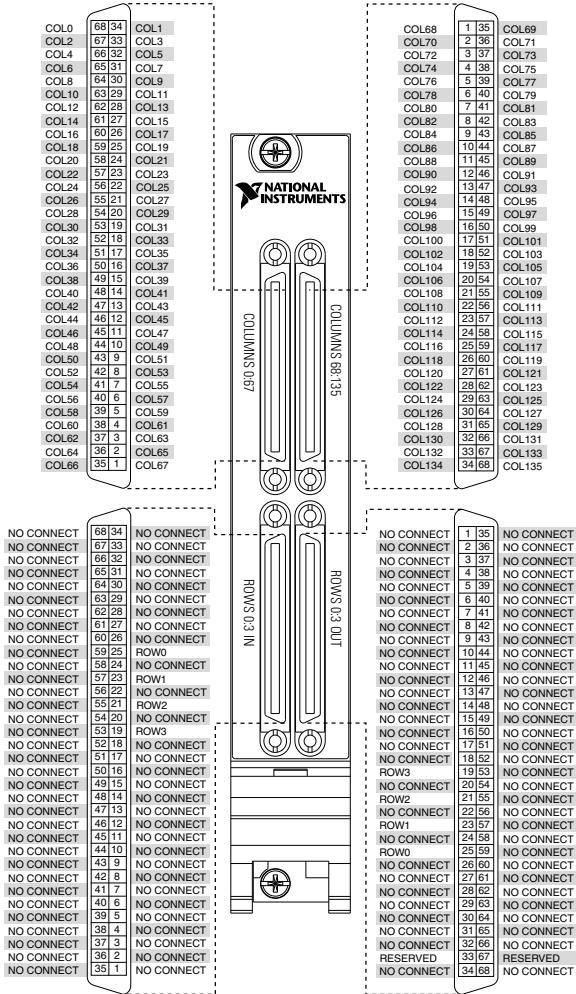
| COL0 | 68 | 34 | COL1 |
|---|---|---|---|
| COL2 | 67 | 33 | COL3 |
| COL4 | 66 | 32 | COL5 |
| COL6 | 65 | 31 | COL7 |
| COL8 | 64 | 30 | COL9 |
| COL10 | 63 | 29 | COL11 |
| COL12 | 62 | 28 | COL13 |
| COL14 | 61 | 27 | COL15 |
| COL16 | 60 | 26 | COL17 |
| COL18 | 59 | 25 | COL19 |
| COL20 | 58 | 24 | COL21 |
| COL22 | 57 | 23 | COL23 |
| COL24 | 56 | 22 | COL25 |
| COL26 | 55 | 21 | COL27 |
| COL28 | 54 | 20 | COL29 |
| COL30 | 53 | 19 | COL31 |
| COL32 | 52 | 18 | COL33 |
| COL34 | 51 | 17 | COL35 |
| COL36 | 50 | 16 | COL37 |
| COL38 | 49 | 15 | COL39 |
| COL40 | 48 | 14 | COL41 |
| COL42 | 47 | 13 | COL43 |
| COL44 | 46 | 12 | COL45 |
| COL46 | 45 | 11 | COL47 |
| COL48 | 44 | 10 | COL49 |
| COL50 | 43 | 9 | COL51 |
| COL52 | 42 | 8 | COL53 |
| COL54 | 41 | 7 | COL55 |
| COL56 | 40 | 6 | COL57 |
| COL58 | 39 | 5 | COL59 |
| COL60 | 38 | 4 | COL61 |
| COL62 | 37 | 3 | COL63 |
| COL64 | 36 | 2 | COL65 |
| COL66 | 35 | 1 | COL67 |

| COL68 | 1 | 35 | COL69 |
|---|---|---|---|
| COL70 | 2 | 36 | COL71 |
| COL72 | 3 | 37 | COL73 |
| COL74 | 4 | 38 | COL75 |
| COL76 | 5 | 39 | COL77 |
| COL78 | 6 | 40 | COL79 |
| COL80 | 7 | 41 | COL81 |
| COL82 | 8 | 42 | COL83 |
| COL84 | 9 | 43 | COL85 |
| COL86 | 10 | 44 | COL87 |
| COL88 | 11 | 45 | COL89 |
| COL90 | 12 | 46 | COL91 |
| COL92 | 13 | 47 | COL93 |
| COL94 | 14 | 48 | COL95 |
| COL96 | 15 | 49 | COL97 |
| COL98 | 16 | 50 | COL99 |
| COL100 | 17 | 51 | COL101 |
| COL102 | 18 | 52 | COL103 |
| COL104 | 19 | 53 | COL105 |
| COL106 | 20 | 54 | COL107 |
| COL108 | 21 | 55 | COL109 |
| COL110 | 22 | 56 | COL111 |
| COL112 | 23 | 57 | COL113 |
| COL114 | 24 | 58 | COL115 |
| COL116 | 25 | 59 | COL117 |
| COL118 | 26 | 60 | COL119 |
| COL120 | 27 | 61 | COL121 |
| COL122 | 28 | 62 | COL123 |
| COL124 | 29 | 63 | COL125 |
| COL126 | 30 | 64 | COL127 |
| COL128 | 31 | 65 | COL129 |
| COL130 | 32 | 66 | COL131 |
| COL132 | 33 | 67 | COL133 |
| COL134 | 34 | 68 | COL135 |

NATIONAL INSTRUMENTS

COLUMNS 0:67

COLUMNS 68:135

ROWS 0:3 IN

ROWS 0:3 OUT

| NO CONNECT | 68 | 34 | NO CONNECT |
|---|---|---|---|
| NO CONNECT | 67 | 33 | NO CONNECT |
| NO CONNECT | 66 | 32 | NO CONNECT |
| NO CONNECT | 65 | 31 | NO CONNECT |
| NO CONNECT | 64 | 30 | NO CONNECT |
| NO CONNECT | 63 | 29 | NO CONNECT |
| NO CONNECT | 62 | 28 | NO CONNECT |
| NO CONNECT | 61 | 27 | NO CONNECT |
| NO CONNECT | 60 | 26 | NO CONNECT |
| NO CONNECT | 59 | 25 | ROW0 |
| NO CONNECT | 58 | 24 | NO CONNECT |
| NO CONNECT | 57 | 23 | ROW1 |
| NO CONNECT | 56 | 22 | NO CONNECT |
| NO CONNECT | 55 | 21 | ROW2 |
| NO CONNECT | 54 | 20 | NO CONNECT |
| NO CONNECT | 53 | 19 | ROW3 |
| NO CONNECT | 52 | 18 | NO CONNECT |
| NO CONNECT | 51 | 17 | NO CONNECT |
| NO CONNECT | 50 | 16 | NO CONNECT |
| NO CONNECT | 49 | 15 | NO CONNECT |
| NO CONNECT | 48 | 14 | NO CONNECT |
| NO CONNECT | 47 | 13 | NO CONNECT |
| NO CONNECT | 46 | 12 | NO CONNECT |
| NO CONNECT | 45 | 11 | NO CONNECT |
| NO CONNECT | 44 | 10 | NO CONNECT |
| NO CONNECT | 43 | 9 | NO CONNECT |
| NO CONNECT | 42 | 8 | NO CONNECT |
| NO CONNECT | 41 | 7 | NO CONNECT |
| NO CONNECT | 40 | 6 | NO CONNECT |
| NO CONNECT | 39 | 5 | NO CONNECT |
| NO CONNECT | 38 | 4 | NO CONNECT |
| NO CONNECT | 37 | 3 | NO CONNECT |
| NO CONNECT | 36 | 2 | NO CONNECT |
| NO CONNECT | 35 | 1 | NO CONNECT |

| NO CONNECT | 1 | 35 | NO CONNECT |
|---|---|---|---|
| NO CONNECT | 2 | 36 | NO CONNECT |
| NO CONNECT | 3 | 37 | NO CONNECT |
| NO CONNECT | 4 | 38 | NO CONNECT |
| NO CONNECT | 5 | 39 | NO CONNECT |
| NO CONNECT | 6 | 40 | NO CONNECT |
| NO CONNECT | 7 | 41 | NO CONNECT |
| NO CONNECT | 8 | 42 | NO CONNECT |
| NO CONNECT | 9 | 43 | NO CONNECT |
| NO CONNECT | 10 | 44 | NO CONNECT |
| NO CONNECT | 11 | 45 | NO CONNECT |
| NO CONNECT | 12 | 46 | NO CONNECT |
| NO CONNECT | 13 | 47 | NO CONNECT |
| NO CONNECT | 14 | 48 | NO CONNECT |
| NO CONNECT | 15 | 49 | NO CONNECT |
| NO CONNECT | 16 | 50 | NO CONNECT |
| NO CONNECT | 17 | 51 | NO CONNECT |
| NO CONNECT | 18 | 52 | NO CONNECT |
| ROW3 | 19 | 53 | NO CONNECT |
| NO CONNECT | 20 | 54 | NO CONNECT |
| ROW2 | 21 | 55 | NO CONNECT |
| NO CONNECT | 22 | 56 | NO CONNECT |
| ROW1 | 23 | 57 | NO CONNECT |
| NO CONNECT | 24 | 58 | NO CONNECT |
| ROW0 | 25 | 59 | NO CONNECT |
| NO CONNECT | 26 | 60 | NO CONNECT |
| NO CONNECT | 27 | 61 | NO CONNECT |
| NO CONNECT | 28 | 62 | NO CONNECT |
| NO CONNECT | 29 | 63 | NO CONNECT |
| NO CONNECT | 30 | 64 | NO CONNECT |
| NO CONNECT | 31 | 65 | NO CONNECT |
| NO CONNECT | 32 | 66 | NO CONNECT |
| RESERVED | 33 | 67 | RESERVED |
| NO CONNECT | 34 | 68 | NO CONNECT |